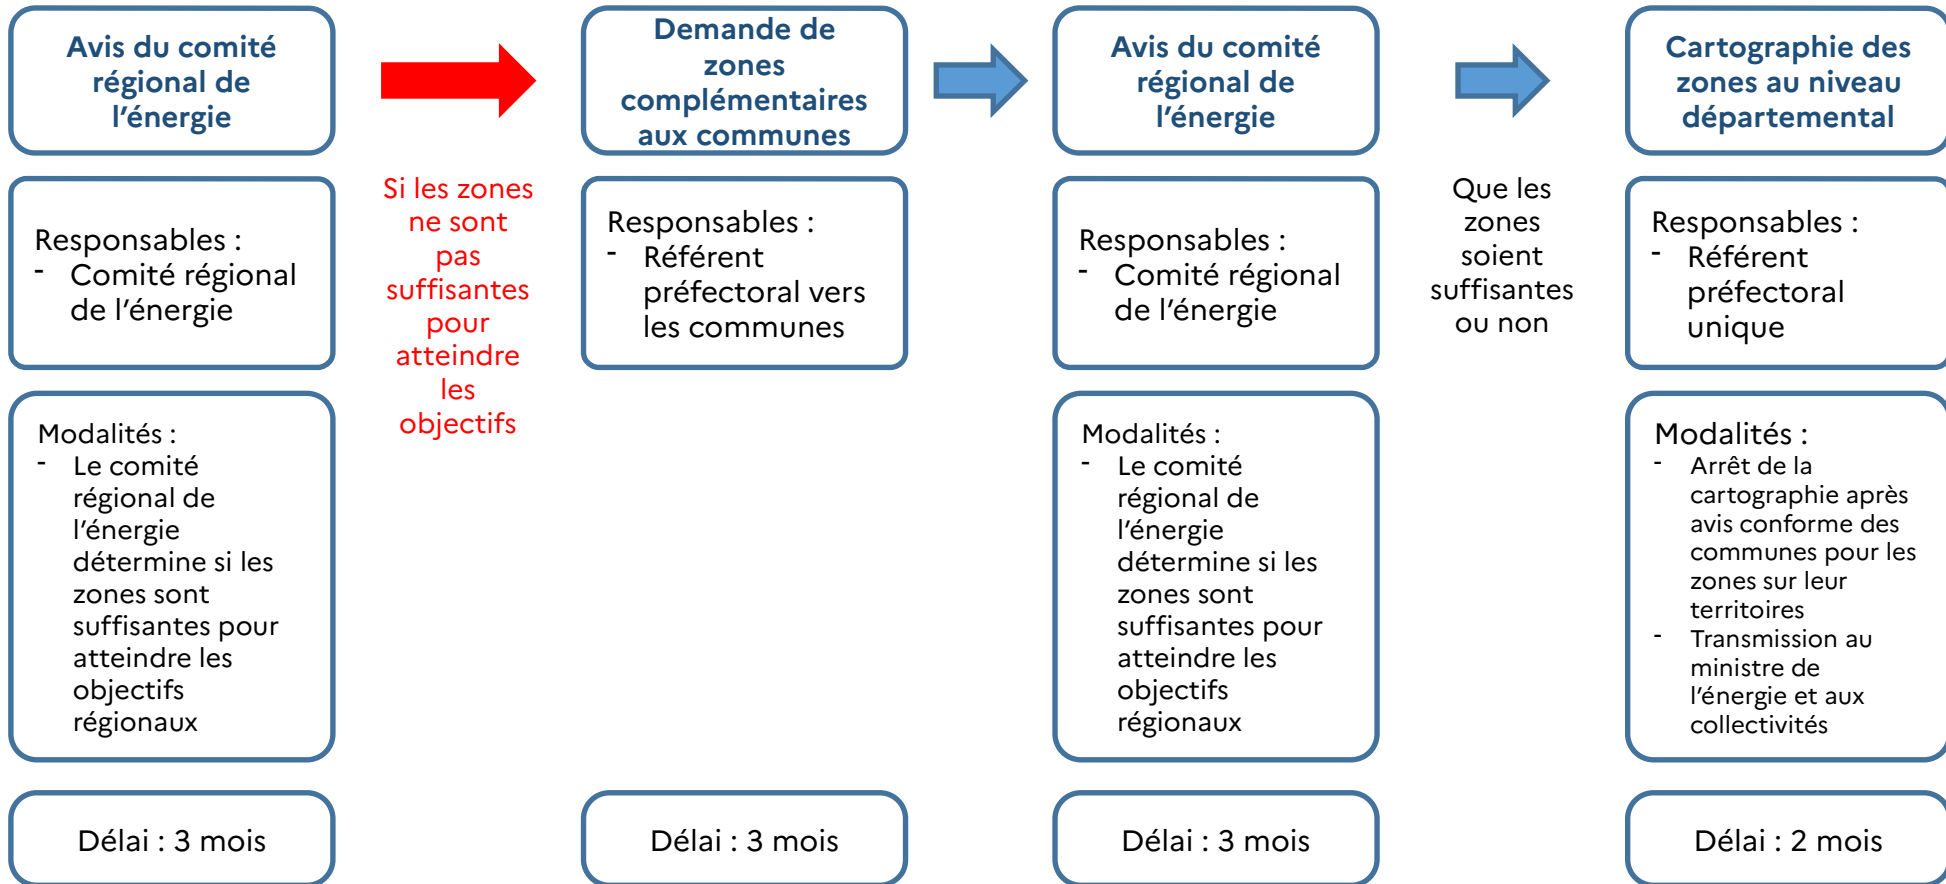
Avis du comité régional de l'énergie

Responsables :
- Comité régional de l'énergie

Modalités :
- Le comité régional de l'énergie détermine si les zones sont suffisantes pour atteindre les objectifs régionaux

Délai : 3 mois

Si les zones ne sont pas suffisantes pour atteindre les objectifs

Demande de zones complémentaires aux communes

Responsables :
- Référent préfectoral vers les communes

Délai : 3 mois

Avis du comité régional de l'énergie

Responsables :
- Comité régional de l'énergie

Modalités :
- Le comité régional de l'énergie détermine si les zones sont suffisantes pour atteindre les objectifs régionaux

Délai : 3 mois

Que les zones soient suffisantes ou non

Cartographie des zones au niveau départemental

Responsables :
- Référent préfectoral unique

Modalités :
- Arrêt de la cartographie après avis conforme des communes pour les zones sur leur territoires
- Transmission au ministre de l'énergie et aux collectivités

Délai : 2 mois